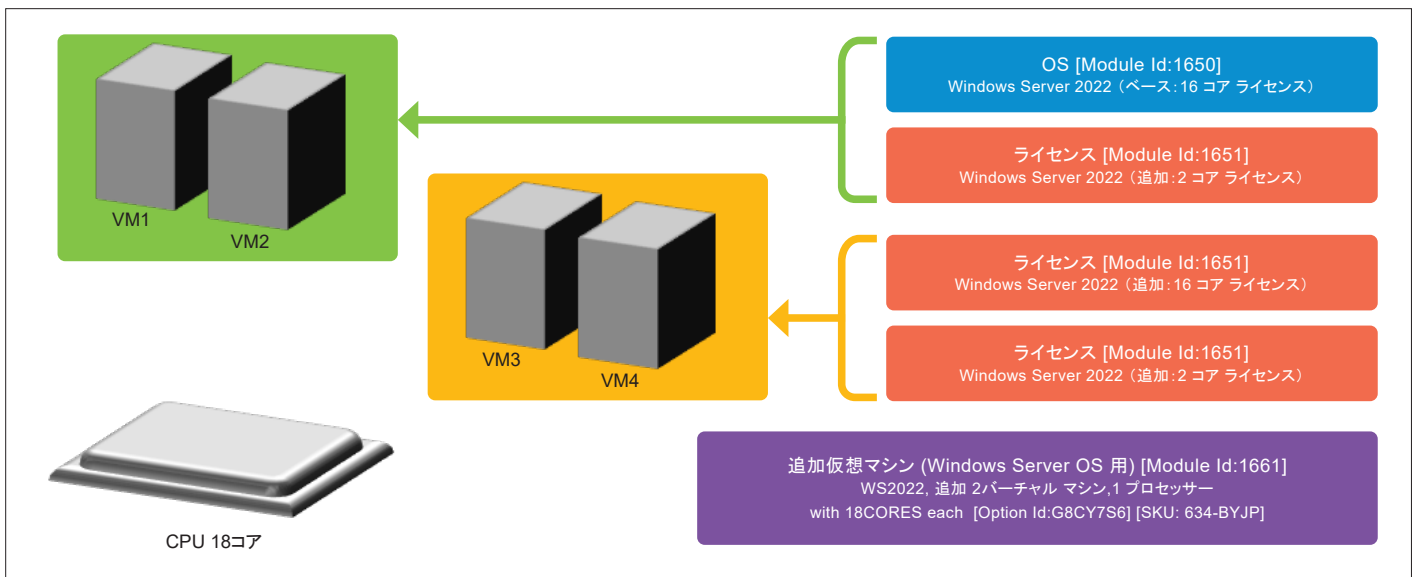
VM1
VM2

OS [Module Id:1650]
Windows Server 2022（ベース:16 コア ライセンス）

ライセンス [Module Id:1651]
Windows Server 2022（追加:2 コア ライセンス）

VM3
VM4

ライセンス [Module Id:1651]
Windows Server 2022（追加:16 コア ライセンス）

ライセンス [Module Id:1651]
Windows Server 2022（追加:2 コア ライセンス）

CPU 18コア

追加仮想マシン (Windows Server OS 用) [Module Id:1661]
WS2022, 追加 2バーチャル マシン,1 プロセッサー
with 18CORES each [Option Id:G8CY7S6] [SKU: 634-BYJP]